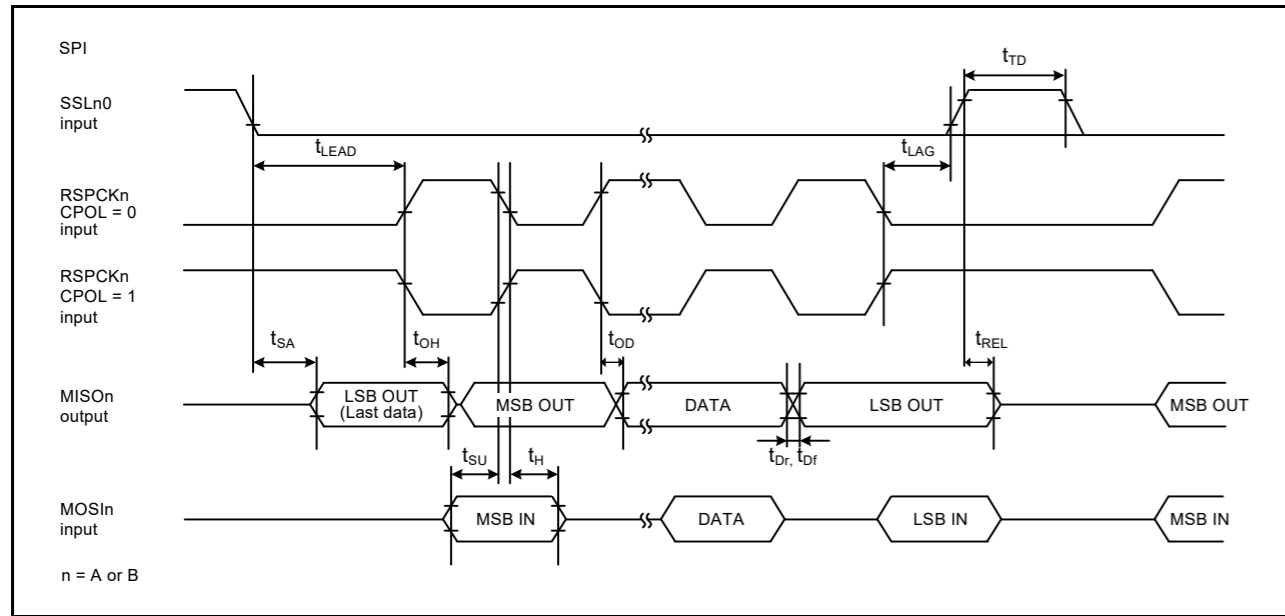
SPI

SSLn0 input

$t_{TD}$

$t_{LEAD}$

$t_{LAG}$

RSPCKn CPOL = 0 input

RSPCKn CPOL = 1 input

$t_{SA}$

$t_{OH}$

$t_{OD}$

$t_{REL}$

MISOn output

LSB OUT (Last data)

MSB OUT

DATA

LSB OUT

MSB OUT

$t_{Dr}$, $t_{Df}$

$t_{SU}$

$t_{H}$

MOSIn input

MSB IN

DATA

LSB IN

MSB IN

n = A or B